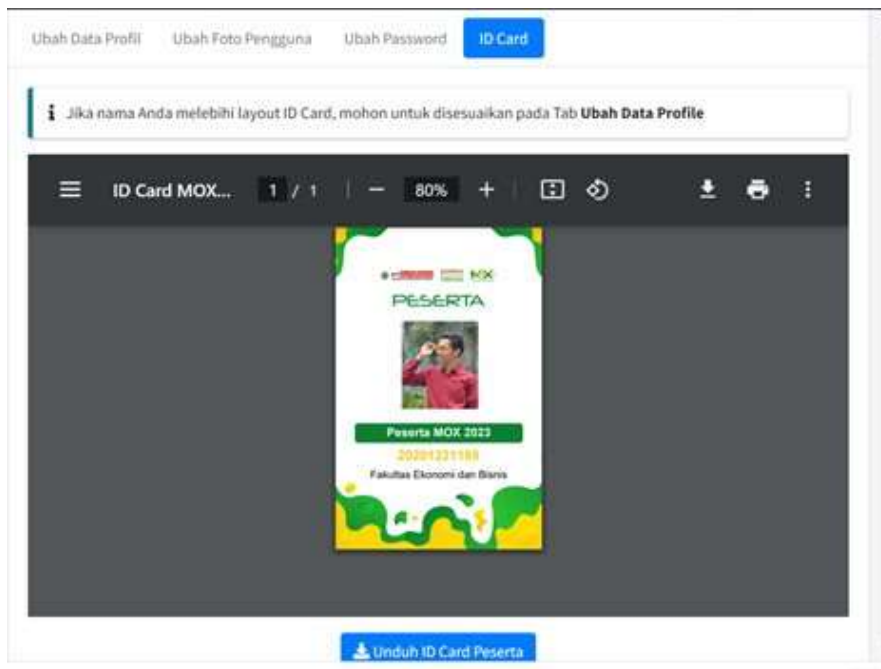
Ubah Data Profil | Ubah Foto Pengguna | Ubah Password | ID Card

Jika nama Anda melebihi layout ID Card, mohon untuk disesuaikan pada Tab **Ubah Data Profile**

ID Card MOX... 1 / 1 — 80% +

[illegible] MX

PESERTA

Peserta MOX 2023

20201221169

Fakultas Ekonomi dan Bisnis

Unduh ID Card Peserta